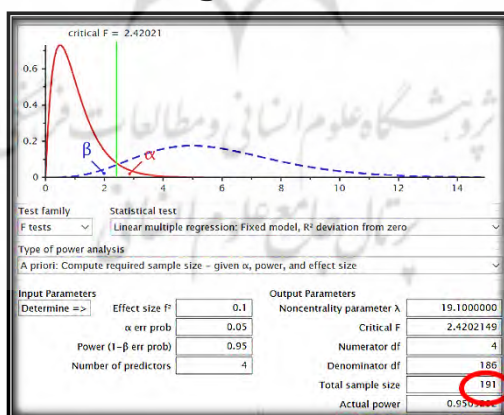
critical F = 2.42021

0.6
0.4
0.2
0
0 2 4 6 8 10 12 14

β α

Test family
F tests

Statistical test
Linear multiple regression: Fixed model, R² deviation from zero

Type of power analysis
A priori: Compute required sample size - given α, power, and effect size

Input Parameters
Determine =>
Effect size f² 0.1
α err prob 0.05
Power (1-β err prob) 0.95
Number of predictors 4

Output Parameters
Noncentrality parameter λ 19.1000000
Critical F 2.4202149
Numerator df 4
Denominator df 186
Total sample size 191
Actual power 0.950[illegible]

پژوهشگاه علوم انسانی و مطالعات فرهنگی
پرتال جامع علوم انسانی